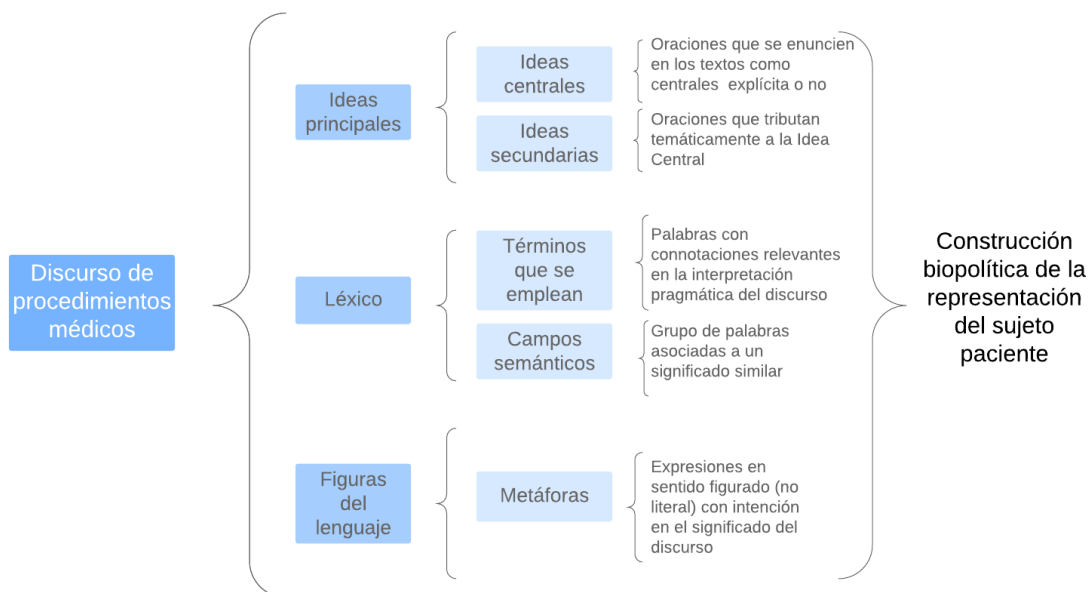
Discurso de procedimientos médicos

Ideas principales

Ideas centrales

Oraciones que se enuncien en los textos como centrales explícita o no

Ideas secundarias

Oraciones que tributan temáticamente a la Idea Central

Léxico

Términos que se emplean

Palabras con connotaciones relevantes en la interpretación pragmática del discurso

Campos semánticos

Grupo de palabras asociadas a un significado similar

Figuras del lenguaje

Metáforas

Expresiones en sentido figurado (no literal) con intención en el significado del discurso

Construcción biopolítica de la representación del sujeto paciente